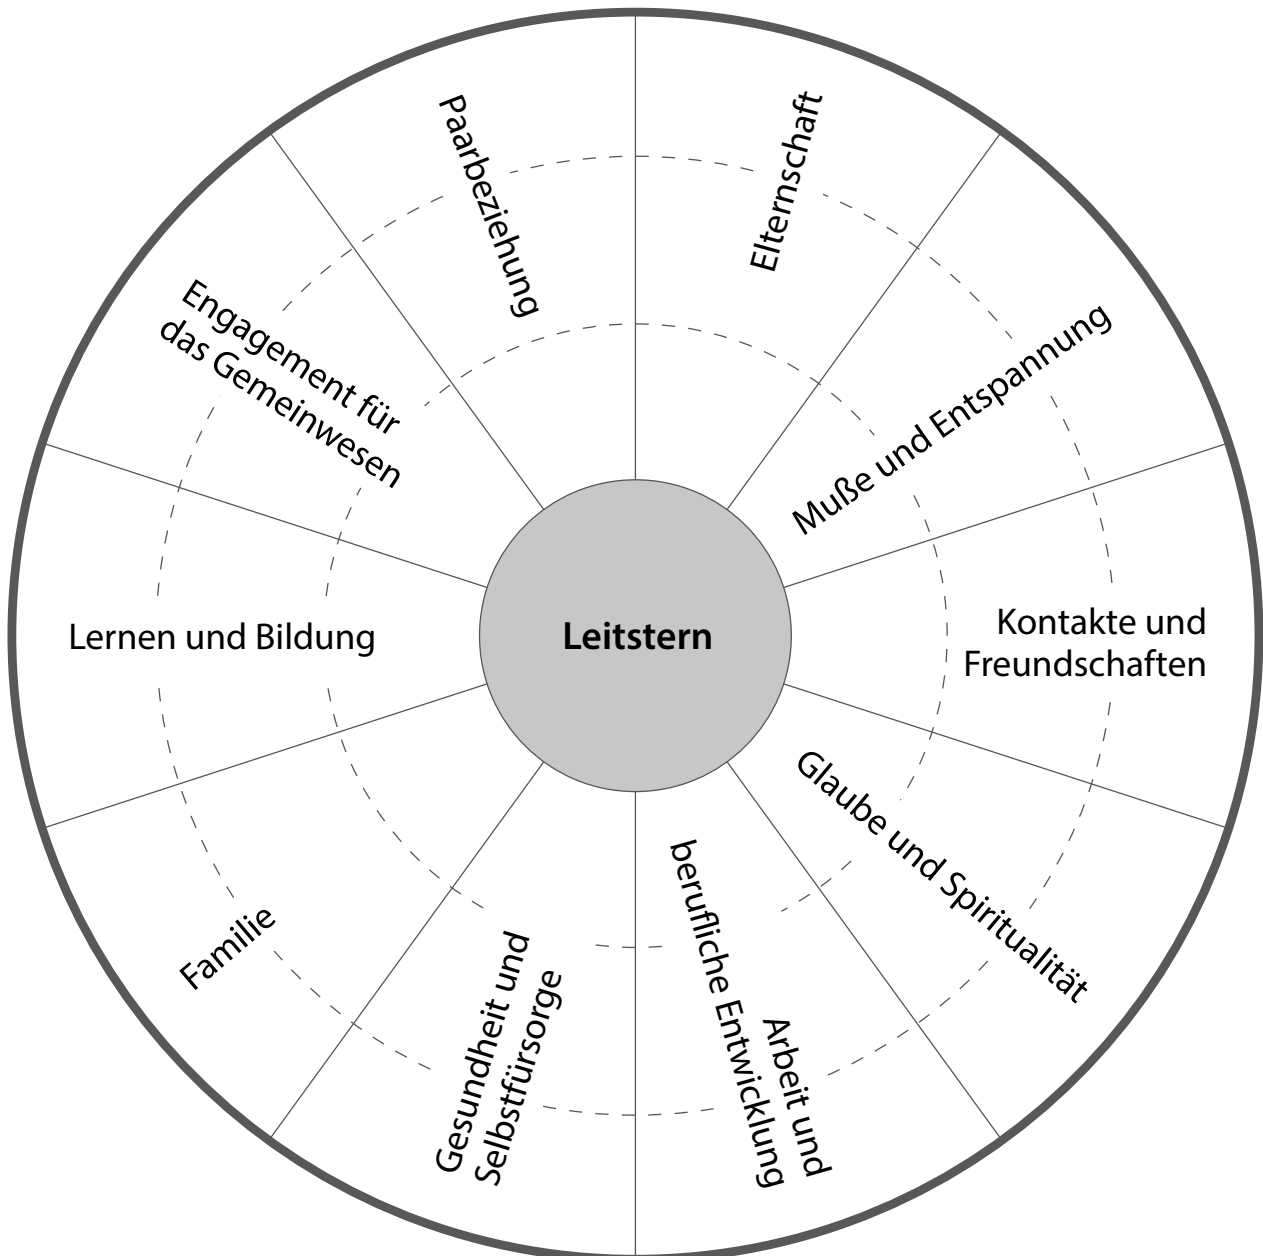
Leitstern

Paarbeziehung

Elternschaft

Muße und Entspannung

Kontakte und Freundschaften

Glaube und Spiritualität

Arbeit und berufliche Entwicklung

Gesundheit und Selbstfürsorge

Familie

Lernen und Bildung

Engagement für das Gemeinwesen